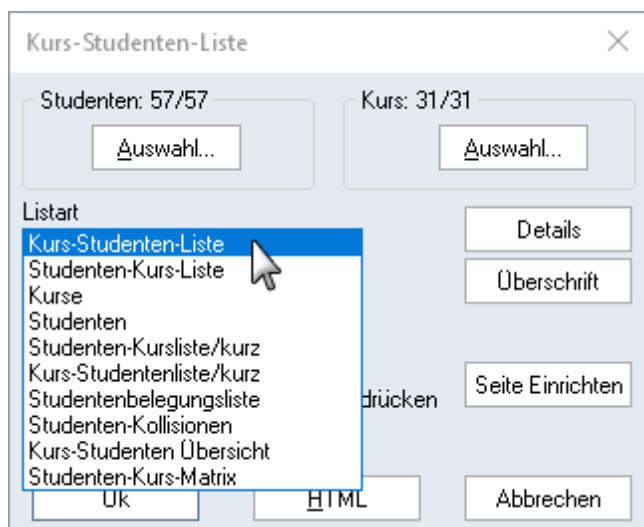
Kurs-Studenten-Liste

×

Studenten: 57/57

Auswahl...

Kurs: 31/31

Auswahl...

Listart

Kurs-Studenten-Liste
Studenten-Kurs-Liste
Kurse
Studenten
Studenten-Kursliste/kurz
Kurs-Studentenliste/kurz
Studentenbelegungsliste
Studenten-Kollisionen
Kurs-Studenten Übersicht
Studenten-Kurs-Matrix

Details

Überschrift

drücken

Seite Einrichten

Ok

HTML

Abbrechen